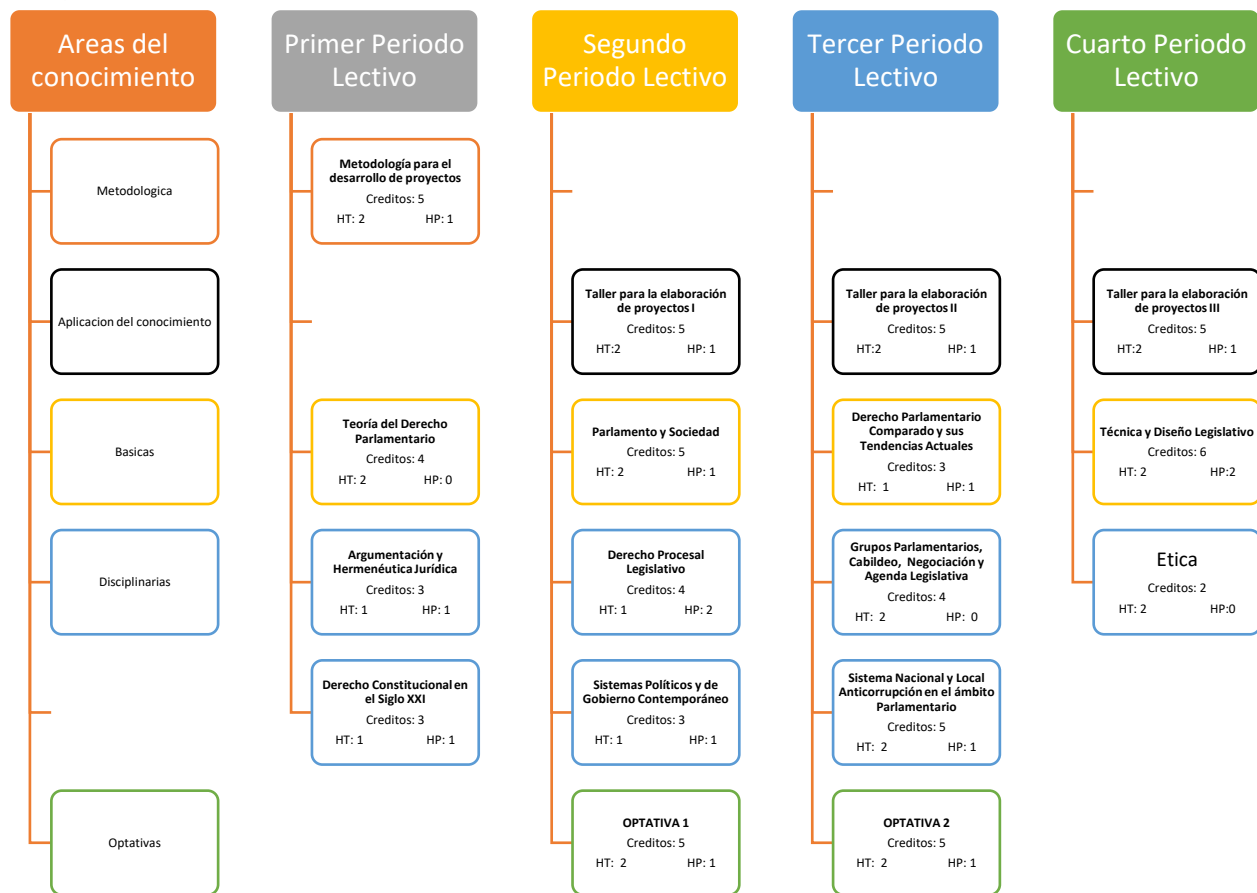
Areas del conocimiento

Metodologica

Aplicacion del conocimiento

Basicas

Disciplinarias

Optativas

Primer Periodo Lectivo

Metodología para el desarrollo de proyectos
Creditos: 5
HT: 2 HP: 1

Teoría del Derecho Parlamentario
Creditos: 4
HT: 2 HP: 0

Argumentación y Hermenéutica Jurídica
Creditos: 3
HT: 1 HP: 1

Derecho Constitucional en el Siglo XXI
Creditos: 3
HT: 1 HP: 1

Segundo Periodo Lectivo

Taller para la elaboración de proyectos I
Creditos: 5
HT:2 HP: 1

Parlamento y Sociedad
Creditos: 5
HT: 2 HP: 1

Derecho Procesal Legislativo
Creditos: 4
HT: 1 HP: 2

Sistemas Políticos y de Gobierno Contemporáneo
Creditos: 3
HT: 1 HP: 1

OPTATIVA 1
Creditos: 5
HT: 2 HP: 1

Tercer Periodo Lectivo

Taller para la elaboración de proyectos II
Creditos: 5
HT:2 HP: 1

Derecho Parlamentario Comparado y sus Tendencias Actuales
Creditos: 3
HT: 1 HP: 1

Grupos Parlamentarios, Cabildeo, Negociación y Agenda Legislativa
Creditos: 4
HT: 2 HP: 0

Sistema Nacional y Local Anticorrupción en el ámbito Parlamentario
Creditos: 5
HT: 2 HP: 1

OPTATIVA 2
Creditos: 5
HT: 2 HP: 1

Cuarto Periodo Lectivo

Taller para la elaboración de proyectos III
Creditos: 5
HT:2 HP: 1

Técnica y Diseño Legislativo
Creditos: 6
HT: 2 HP:2

Etica
Creditos: 2
HT: 2 HP:0